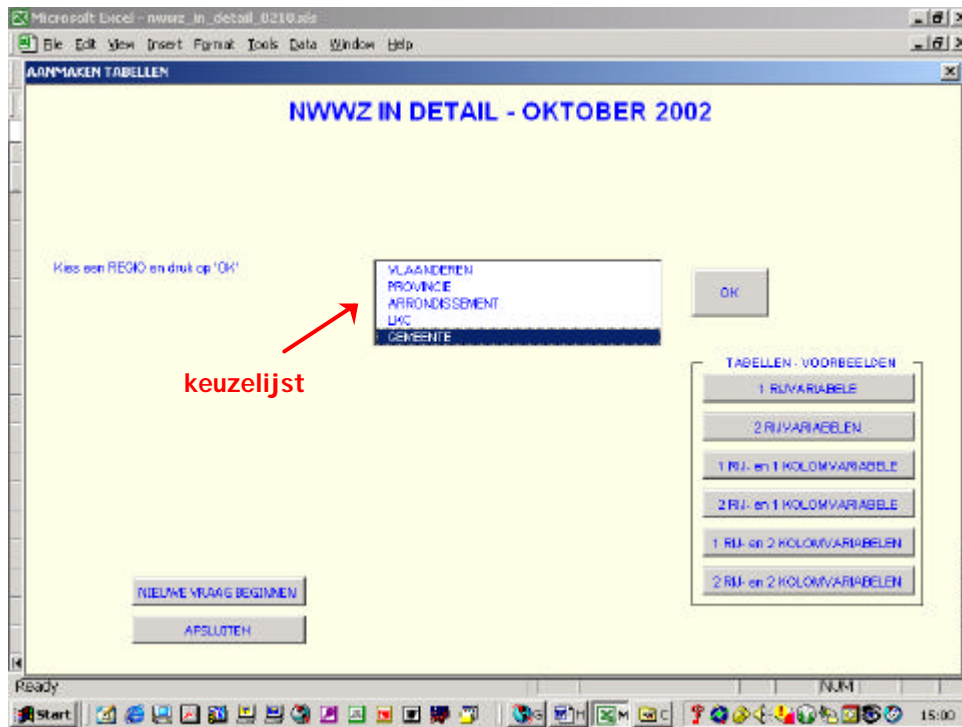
Microsoft Excel - nwwz_in_detail_0210.xls

File Edit View Insert Format Tools Data Window Help

AANMAKEN TABELLEN

NWWZ IN DETAIL - OKTOBER 2002

Kies een REGIO en druk op 'OK'

VLAANDEREN
PROVINCIE
ARRONDISSEMENT
LHC
GEMEENTE

OK

keuzelijst

TABELLEN - VOORBEELDEN

1 RIJVARIABELE

2 RIJVARIABELEN

1 RIJ- en 1 KOLOMVARIABELE

2 RIJ- en 1 KOLOMVARIABELE

1 RIJ- en 2 KOLOMVARIABELEN

2 RIJ- en 2 KOLOMVARIABELEN

NIEUWE VRAAG BEGINNEN

AFSLUITEN

Ready

NUM

Start

15:00